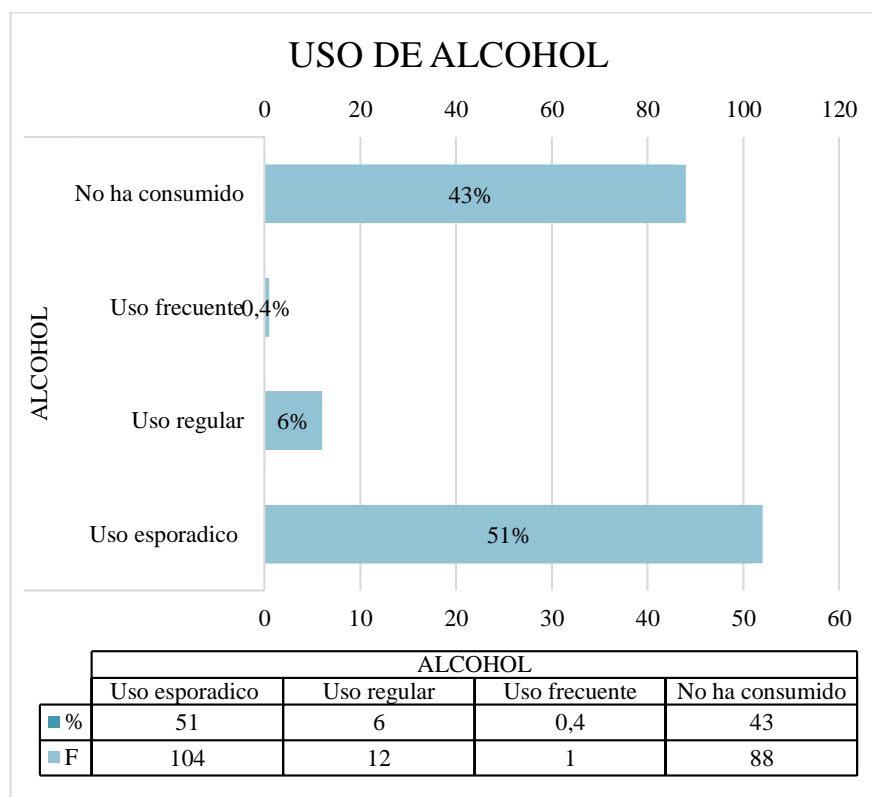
USO DE ALCOHOL

0 20 40 60 80 100 120

ALCOHOL

No ha consumido 43%

Uso frecuente 0,4%

Uso regular 6%

Uso esporadico 51%

0 10 20 30 40 50 60

| | ALCOHOL | | | |
|---|---|---|---|---|
| | Uso esporadico | Uso regular | Uso frecuente | No ha consumido |
| % | 51 | 6 | 0,4 | 43 |
| F | 104 | 12 | 1 | 88 |